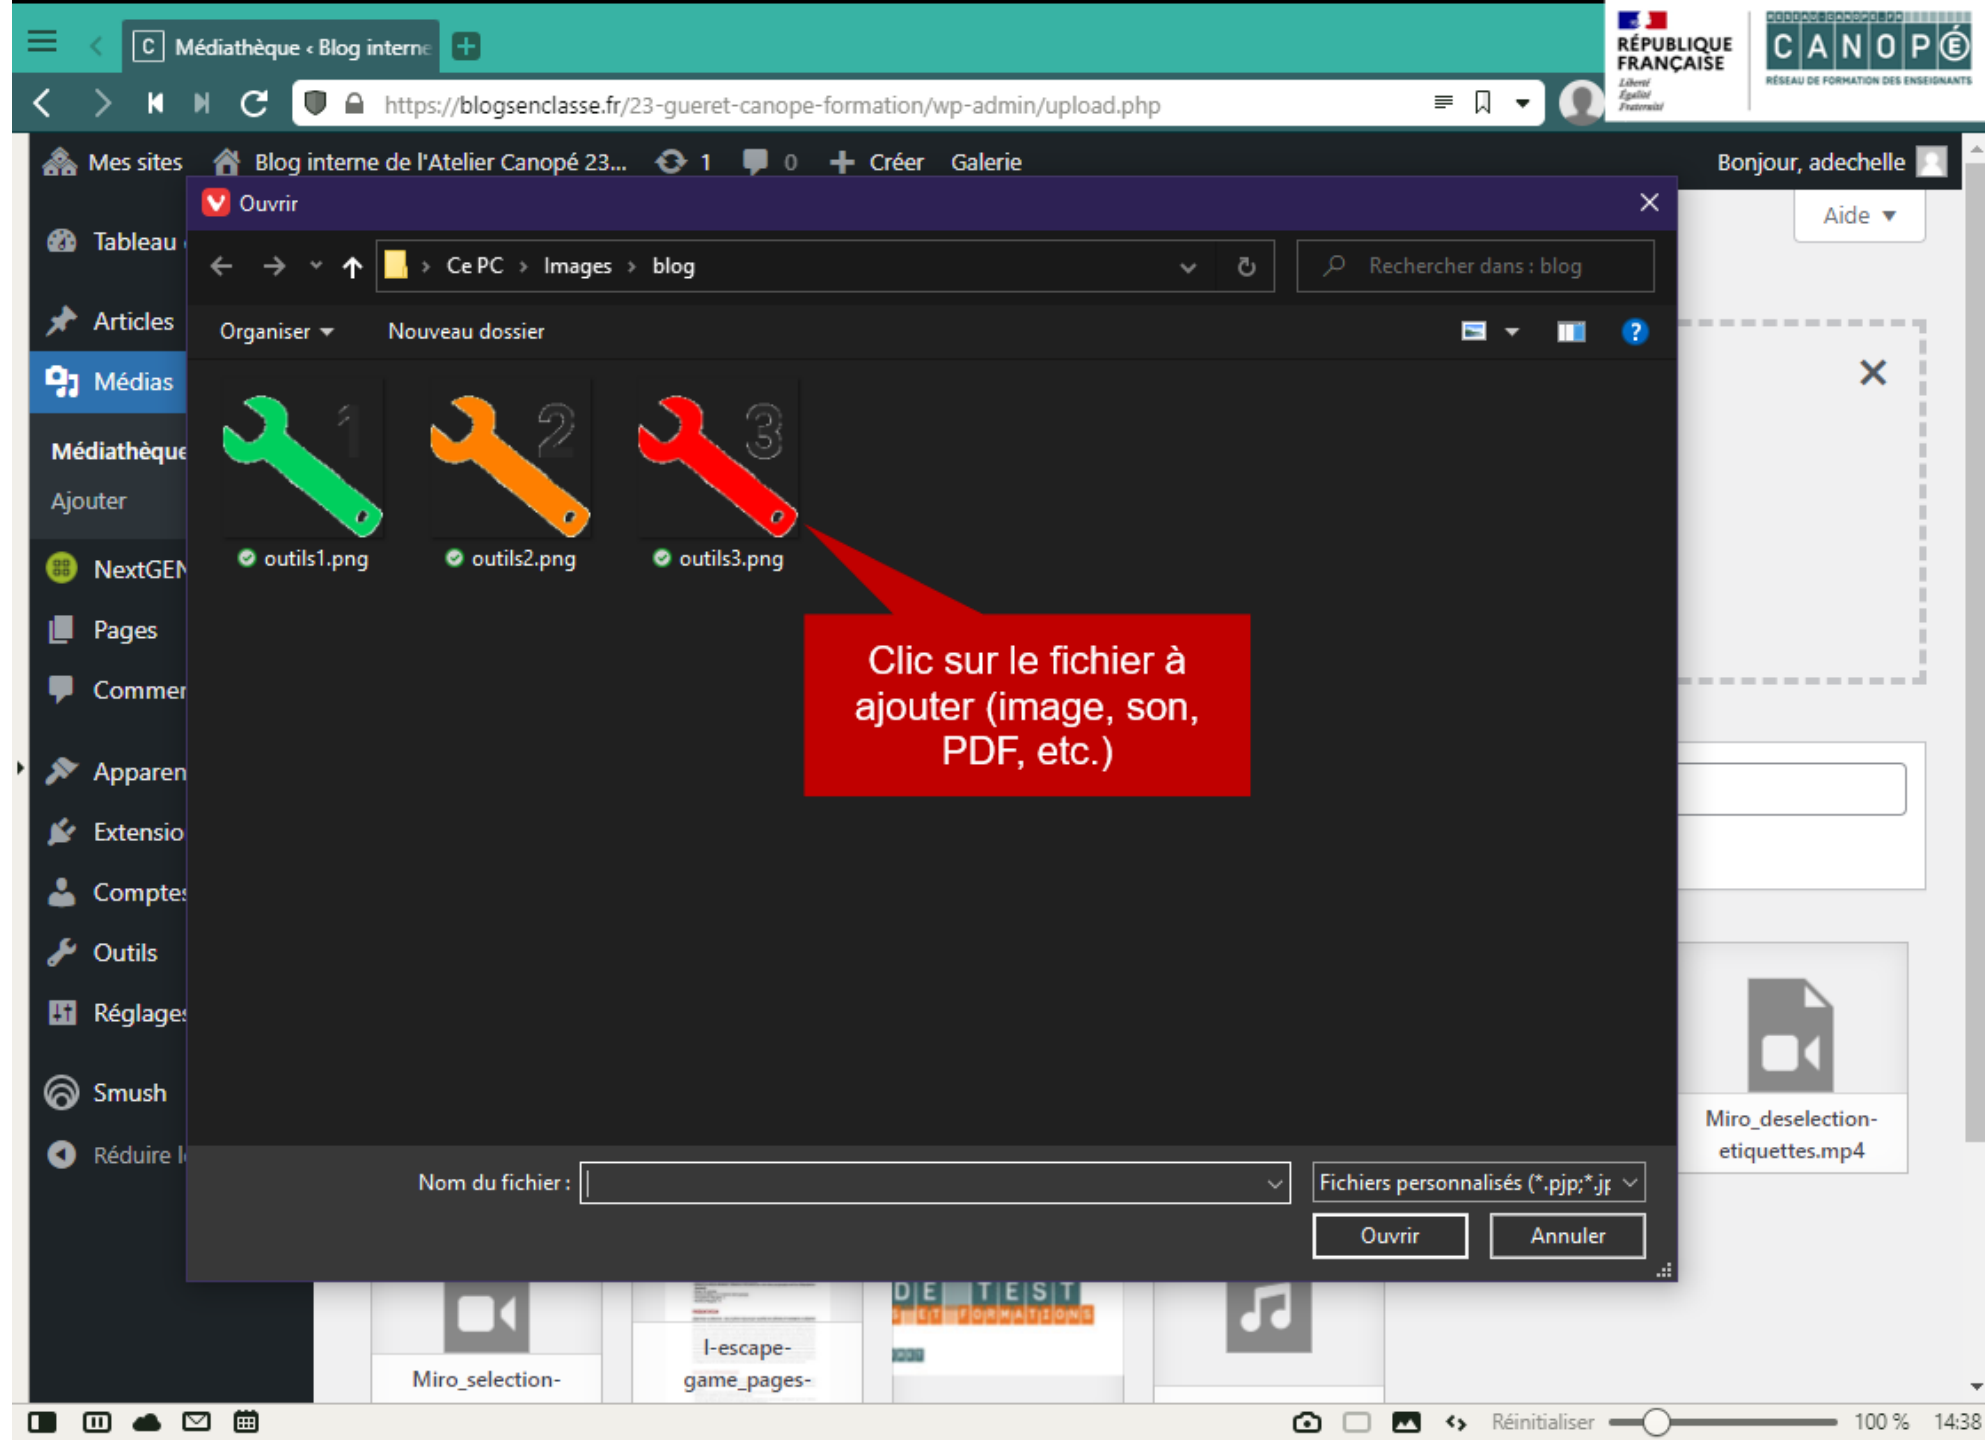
Médiathèque ‹ Blog interne

https://blogsenclasse.fr/23-gueret-canope-formation/wp-admin/upload.php

RÉPUBLIQUE FRANÇAISE
Liberté Égalité Fraternité

CANOPÉ
RÉSEAU DE FORMATION DES ENSEIGNANTS

Mes sites   Blog interne de l'Atelier Canopé 23...   1   0   Créer   Galerie   Bonjour, adechelle

Tableau
Articles
Médias
Médiathèque
Ajouter
NextGEN
Pages
Commen
Apparen
Extensio
Compte
Outils
Réglage
Smush
Réduire l

Aide ▼

Ouvrir

Ce PC › Images › blog

Rechercher dans : blog

Organiser ▼   Nouveau dossier

1
outils1.png
2
outils2.png
3
outils3.png

Clic sur le fichier à ajouter (image, son, PDF, etc.)

Nom du fichier :

Fichiers personnalisés (*.pjp;*.jp

Ouvrir   Annuler

Miro_deselection-etiquettes.mp4

Miro_selection-

l-escape-game_pages-

DE TEST
SET FORMATIONS

Réinitialiser   100 %   14:38